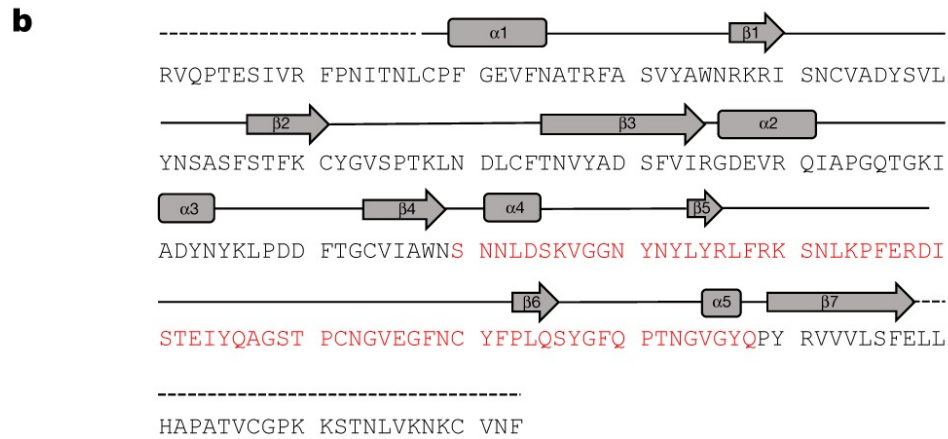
b

α1 β1

RVQPTESIVR FPNITNLCPF GEVFNATRFA SVYAWNRKRI SNCVADYSVL

β2 β3 α2

YNSASFSTFK CYGVSPTKLN DLCFTNVYAD SFVIRGDEVR QIAPGQTGKI

α3 β4 α4 β5

ADYNYKLPDD FTGCVIAWNS NNLDSKVGGN YNYLYRLFRK SNLKPFERDI

β6 α5 β7

STEIYQAGST PCNGVEGFNC YFPLQSYGFQ PTNGVGYQPY RVVVLSFELL

HAPATVCGPK KSTNLVKNKC VNF